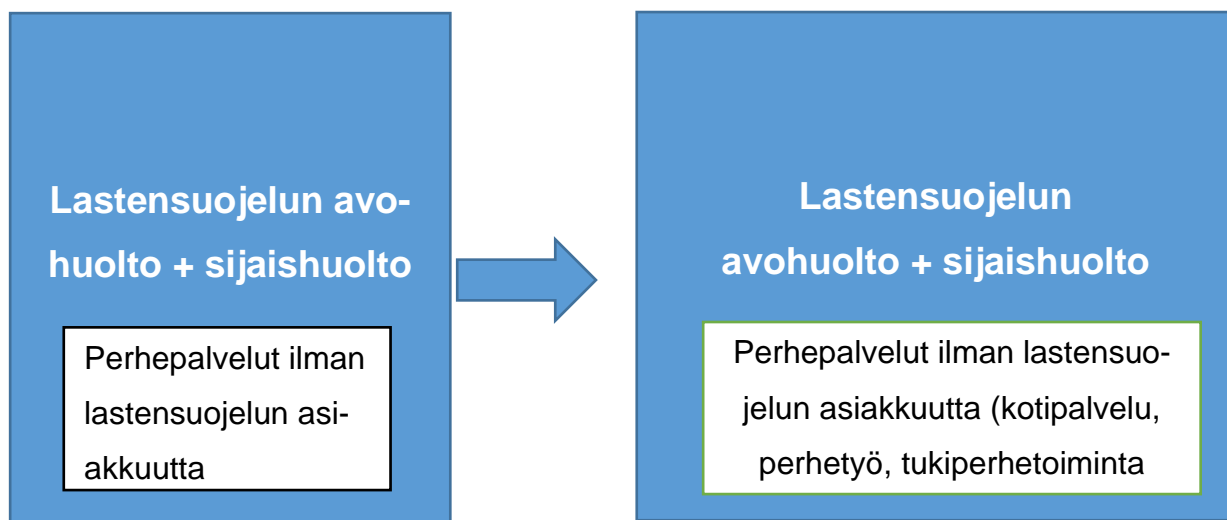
Lastensuojelun avohuolto + sijaishuolto

Perhepalvelut ilman lastensuojelun asiakkuutta

Lastensuojelun avohuolto + sijaishuolto

Perhepalvelut ilman lastensuojelun asiakkuutta (kotipalvelu, perhetyö, tukiperhetoiminta